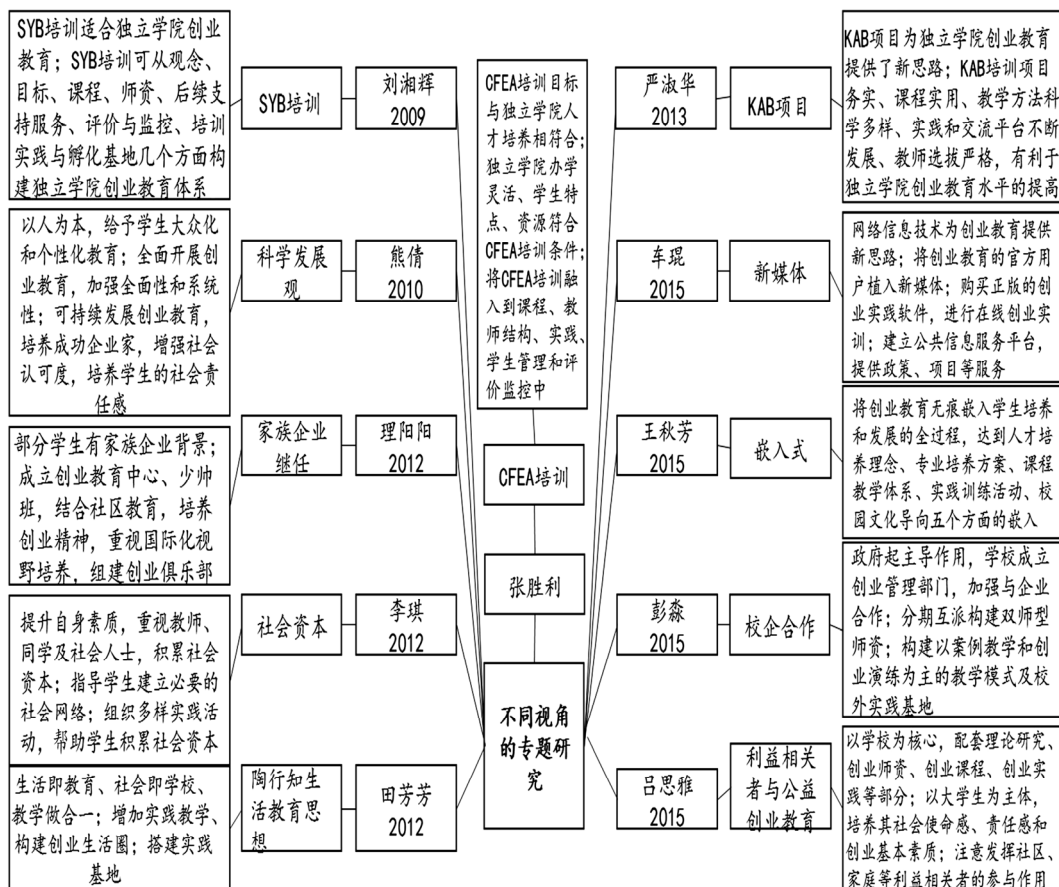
SYB培训适合独立学院创业教育；SYB培训可从观念、目标、课程、师资、后续支持服务、评价与监控、培训实践与孵化基地几个方面构建独立学院创业教育体系

SYB培训

刘湘辉 2009

以人为本，给予学生大众化和个性化教育；全面开展创业教育，加强全面性和系统性；可持续发展创业教育，培养成功企业家，增强社会认可度，培养学生的社会责任感

科学发展观

熊倩 2010

部分学生有家族企业背景；成立创业教育中心、少帅班，结合社区教育，培养创业精神，重视国际化视野培养，组建创业俱乐部

家族企业继任

理阳阳 2012

提升自身素质，重视教师、同学及社会人士，积累社会资本；指导学生建立必要的社会网络；组织多样实践活动，帮助学生积累社会资本

社会资本

李琪 2012

生活即教育、社会即学校、教学做合一；增加实践教学、构建创业生活圈；搭建实践基地

陶行知生活教育思想

田芳芳 2012

CFEA培训目标与独立学院人才培养相符合；独立学院办学灵活、学生特点、资源符合CFEA培训条件；将CFEA培训融入到课程、教师结构、实践、学生管理和评价监控中

CFEA培训

张胜利

不同视角的专题研究

严淑华 2013

KAB项目

KAB项目为独立学院创业教育提供了新思路；KAB培训项目务实、课程实用、教学方法科学多样、实践和交流平台不断发展、教师选拔严格，有利于独立学院创业教育水平的提高

车琨 2015

新媒体

网络信息技术为创业教育提供新思路；将创业教育的官方用户植入新媒体；购买正版的创业实践软件，进行在线创业实训；建立公共信息服务平台，提供政策、项目等服务

王秋芳 2015

嵌入式

将创业教育无痕嵌入学生培养和发展的全过程，达到人才培养理念、专业培养方案、课程教学体系、实践训练活动、校园文化导向五个方面的嵌入

彭淼 2015

校企合作

政府起主导作用，学校成立创业管理部门，加强与企业合作；分期互派构建双师型师资；构建以案例教学和创业演练为主的教学模式及校外实践基地

吕思雅 2015

利益相关者与公益创业教育

以学校为核心，配套理论研究、创业师资、创业课程、创业实践等部分；以大学生为主体，培养其社会使命感、责任感和创业基本素质；注意发挥社区、家庭等利益相关者的参与作用